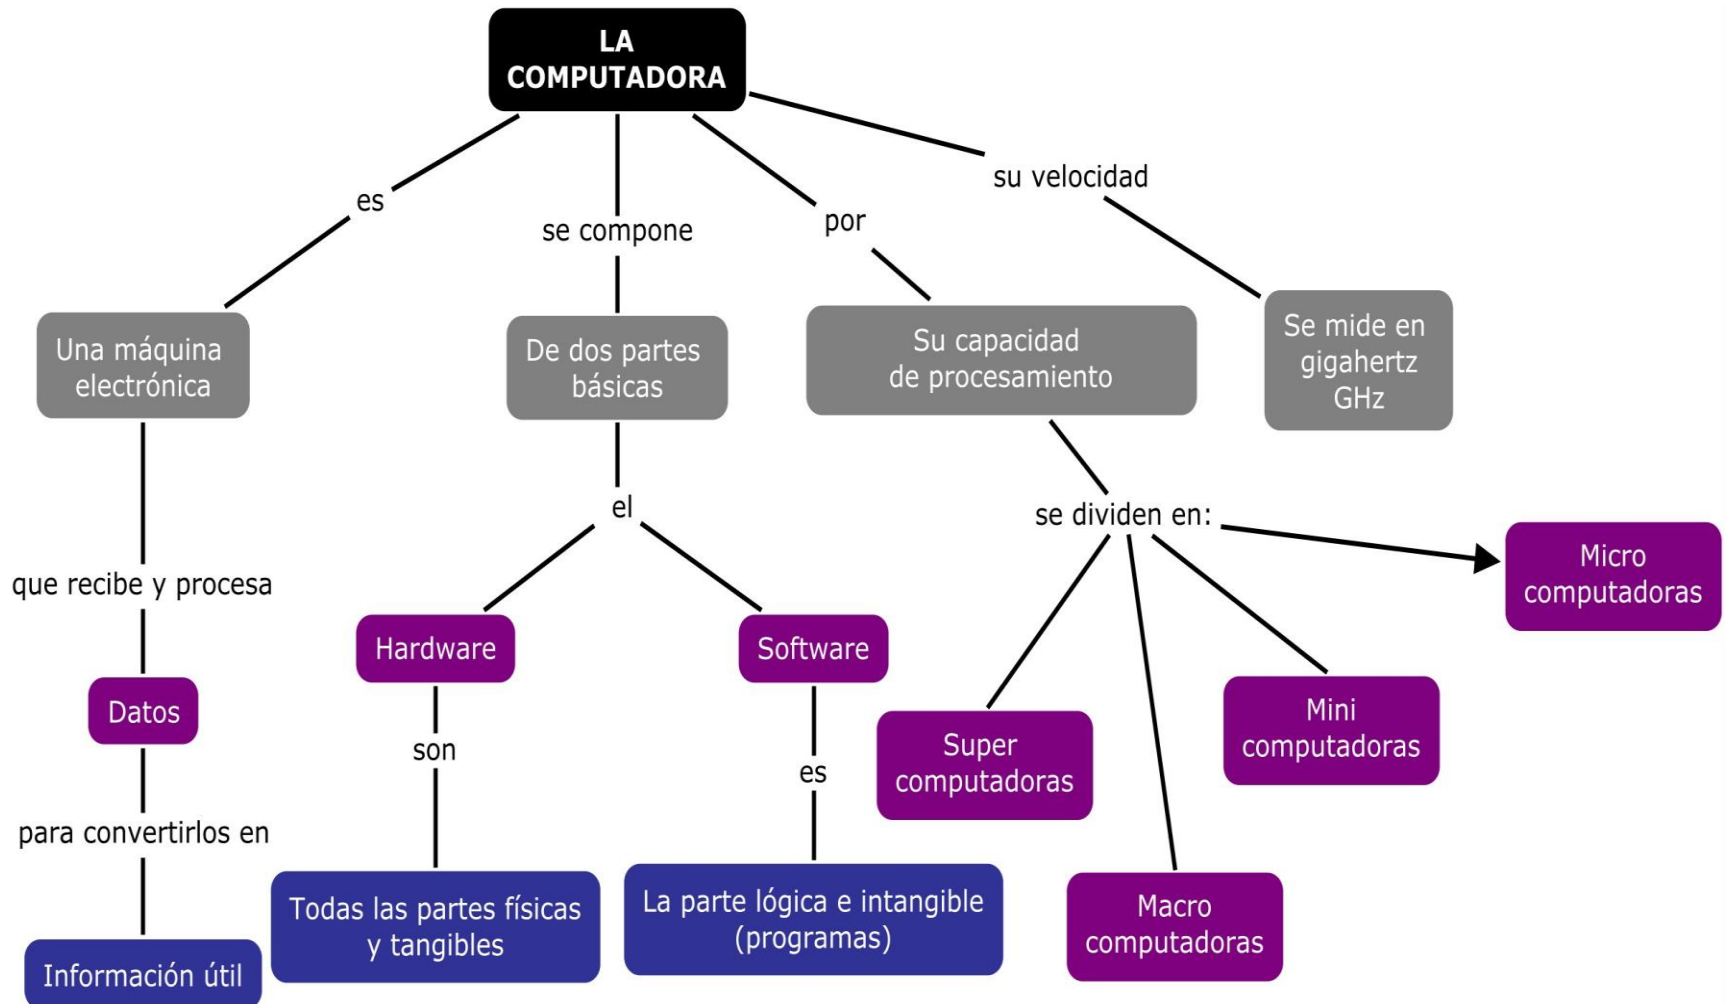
LA COMPUTADORA

es

Una máquina electrónica

que recibe y procesa

Datos

para convertirlos en

Información útil

se compone

De dos partes básicas

el

Hardware

son

Todas las partes físicas y tangibles

Software

es

La parte lógica e intangible (programas)

por

Su capacidad de procesamiento

se dividen en:

Super computadoras

Macro computadoras

Mini computadoras

Micro computadoras

su velocidad

Se mide en gigahertz GHz